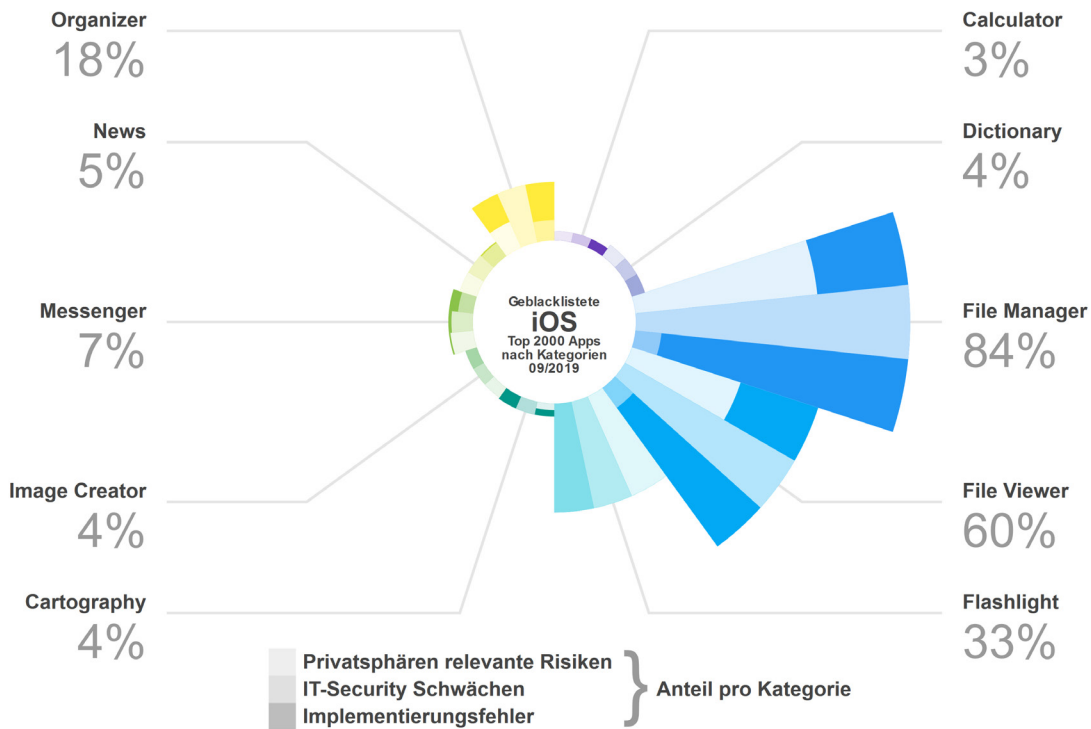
Organizer
18%

News
5%

Messenger
7%

Image Creator
4%

Cartography
4%

Calculator
3%

Dictionary
4%

File Manager
84%

File Viewer
60%

Flashlight
33%

Geblacklistete
iOS
Top 2000 Apps
nach Kategorien
09/2019

Privatsphären relevante Risiken
IT-Security Schwächen
Implementierungsfehler
Anteil pro Kategorie